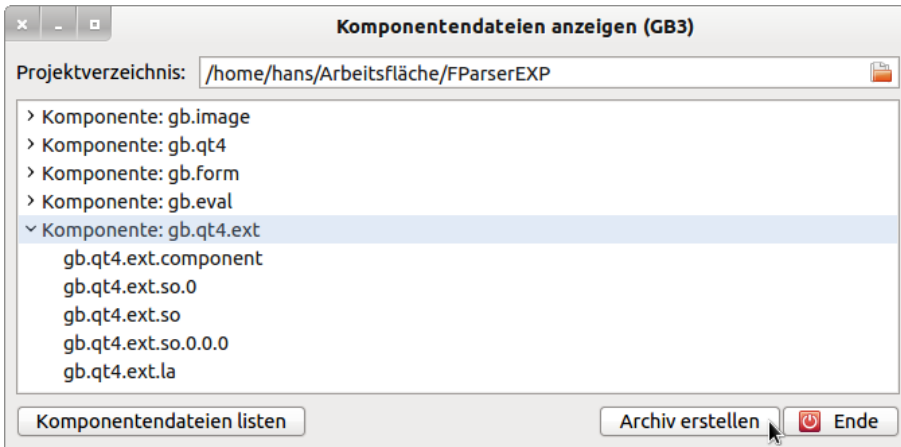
Komponentendateien anzeigen (GB3)

Projektverzeichnis: /home/hans/Arbeitsfläche/FParserEXP

Komponente: gb.image
Komponente: gb.qt4
Komponente: gb.form
Komponente: gb.eval
Komponente: gb.qt4.ext
gb.qt4.ext.component
gb.qt4.ext.so.0
gb.qt4.ext.so
gb.qt4.ext.so.0.0.0
gb.qt4.ext.la

Komponentendateien listen

Archiv erstellen

Ende